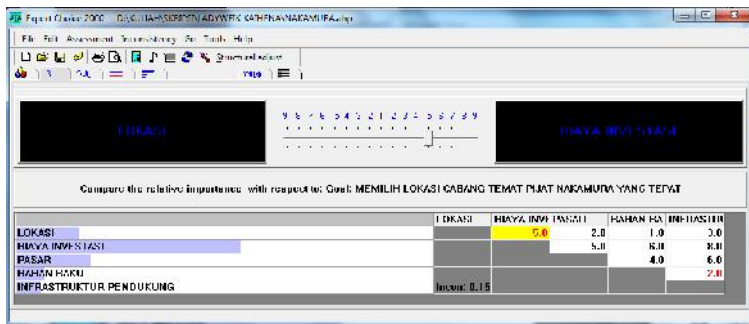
Expert Choice 2000 - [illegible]

File Edit Assessment Inconsistency Go Tools Help

Structural adjust

LOKASI

9 8 7 6 5 4 3 2 1 2 3 4 5 6 7 8 9

BIAYA INVESTASI

Compare the relative importance with respect to: Goal: MEMILIH LOKASI CABANG TEMPAT PIJAT NAKAMURA YANG TEPAT

| | LOKASI | BIAYA INVE | PASAR | BAHAN BA | INFRASTRU |
|---|---|---|---|---|---|
| LOKASI | | 5.0 | 2.0 | 1.0 | 3.0 |
| BIAYA INVESTASI | | | 5.0 | 6.0 | 8.0 |
| PASAR | | | | 4.0 | 6.0 |
| BAHAN BAKU | | | | | 2.0 |
| INFRASTRUKTUR PENDUKUNG | Incon: 0.15 | | | | |